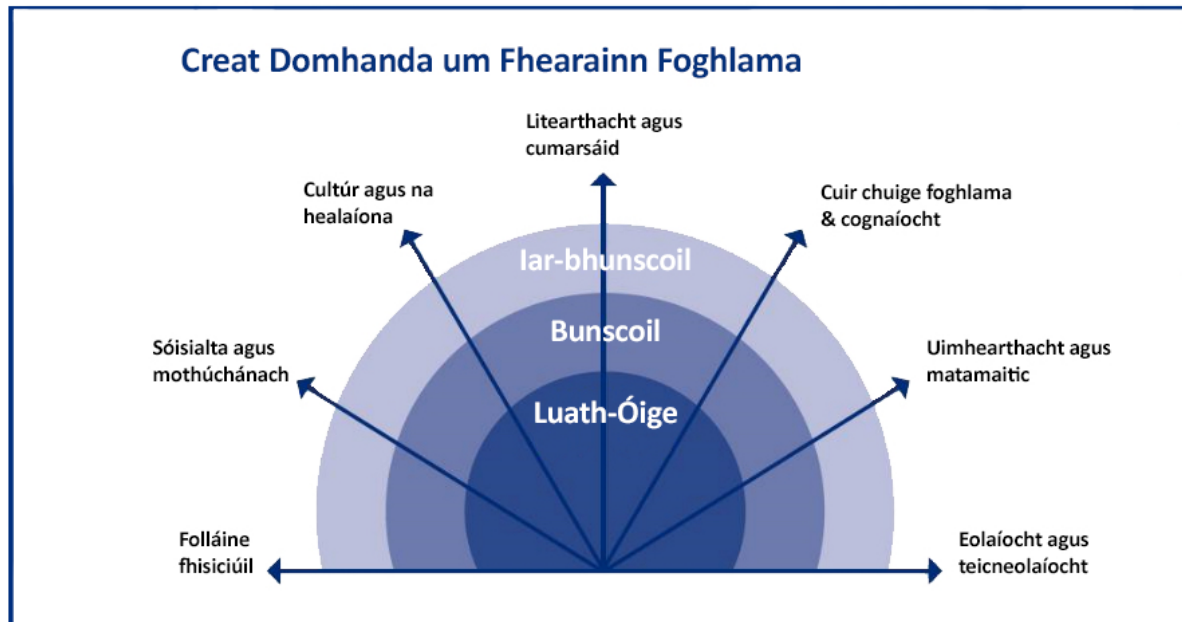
Creat Domhanda um Fhearainn Foghlama

Litearthacht agus cumarsáid

Cultúr agus na healaíona

Cuir chuige foghlama & cognaíocht

Iar-bhunscoil

Bunscoil

Sóisialta agus mothúchánach

Uimhearthacht agus matamaitic

Luath-Óige

Folláine fhisiciúil

Eolaíocht agus teicneolaíocht